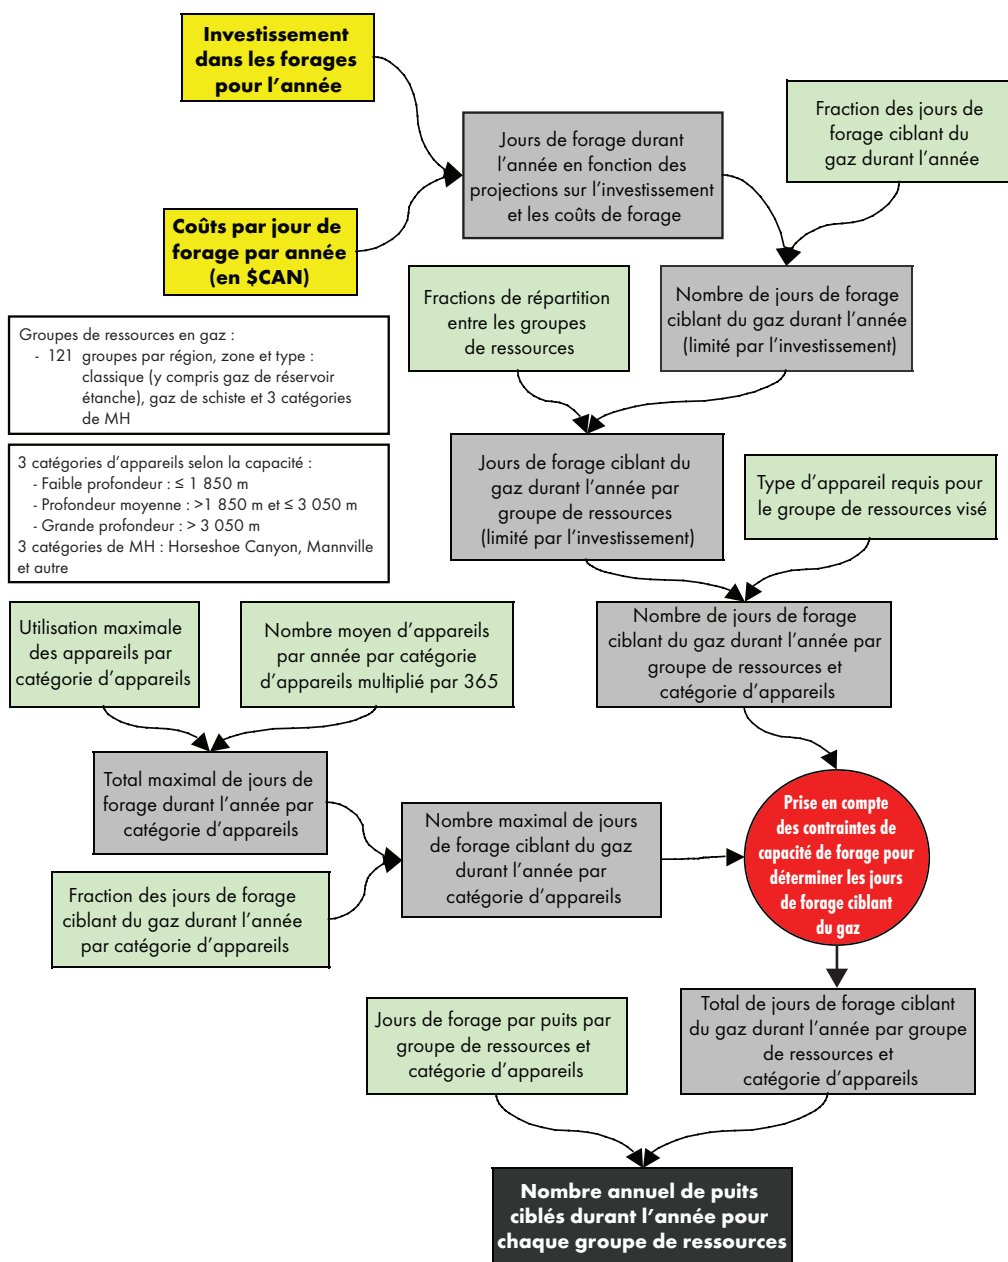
Investissement dans les forages pour l'année

Coûts par jour de forage par année (en $CAN)

Jours de forage durant l'année en fonction des projections sur l'investissement et les coûts de forage

Fraction des jours de forage ciblant du gaz durant l'année

Nombre de jours de forage ciblant du gaz durant l'année (limité par l'investissement)

Fractions de répartition entre les groupes de ressources

Groupes de ressources en gaz :
- 121 groupes par région, zone et type : classique (y compris gaz de réservoir étanche), gaz de schiste et 3 catégories de MH

3 catégories d'appareils selon la capacité :
- Faible profondeur : ≤ 1 850 m
- Profondeur moyenne : >1 850 m et ≤ 3 050 m
- Grande profondeur : > 3 050 m
3 catégories de MH : Horseshoe Canyon, Mannville et autre

Jours de forage ciblant du gaz durant l'année par groupe de ressources (limité par l'investissement)

Type d'appareil requis pour le groupe de ressources visé

Nombre de jours de forage ciblant du gaz durant l'année par groupe de ressources et catégorie d'appareils

Utilisation maximale des appareils par catégorie d'appareils

Nombre moyen d'appareils par année par catégorie d'appareils multiplié par 365

Total maximal de jours de forage durant l'année par catégorie d'appareils

Fraction des jours de forage ciblant du gaz durant l'année par catégorie d'appareils

Nombre maximal de jours de forage ciblant du gaz durant l'année par catégorie d'appareils

Prise en compte des contraintes de capacité de forage pour déterminer les jours de forage ciblant du gaz

Jours de forage par puits par groupe de ressources et catégorie d'appareils

Total de jours de forage ciblant du gaz durant l'année par groupe de ressources et catégorie d'appareils

Nombre annuel de puits ciblés durant l'année pour chaque groupe de ressources